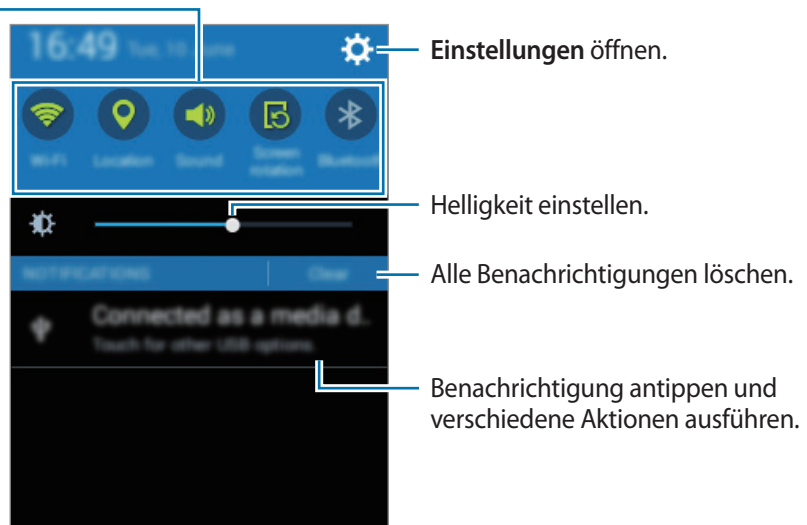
16:49 Tue, 10 June

Wi-Fi

Location

Sound

Screen rotation

Bluetooth

NOTIFICATIONS

Clear

Connected as a media d..

Touch for other USB options.

**Einstellungen** öffnen.

Helligkeit einstellen.

Alle Benachrichtigungen löschen.

Benachrichtigung antippen und verschiedene Aktionen ausführen.